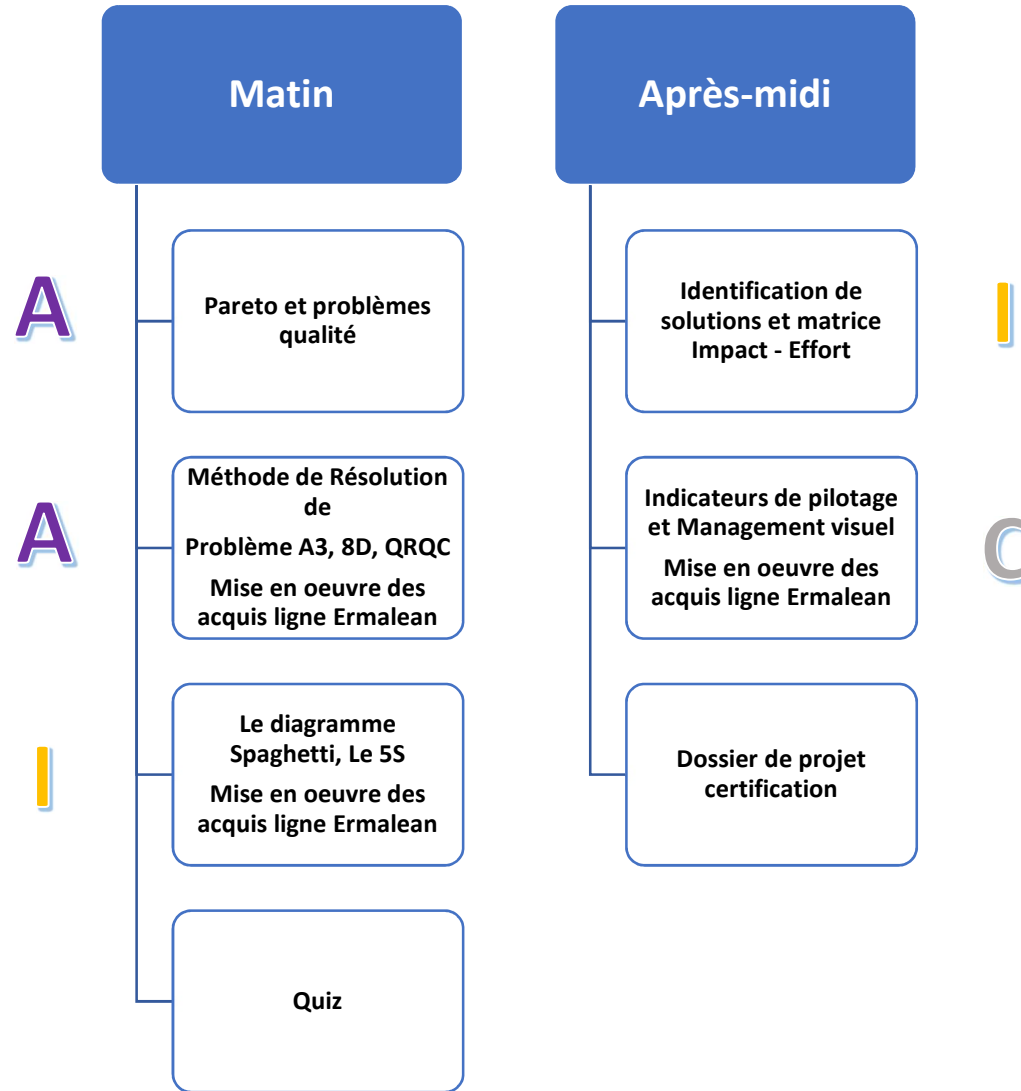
Matin

A

Pareto et problèmes qualité

A

Méthode de Résolution de Problème A3, 8D, QRQC

Mise en oeuvre des acquis ligne Ermalean

I

Le diagramme Spaghetti, Le 5S

Mise en oeuvre des acquis ligne Ermalean

Quiz

Après-midi

Identification de solutions et matrice Impact - Effort

I

Indicateurs de pilotage et Management visuel

Mise en oeuvre des acquis ligne Ermalean

C

Dossier de projet certification